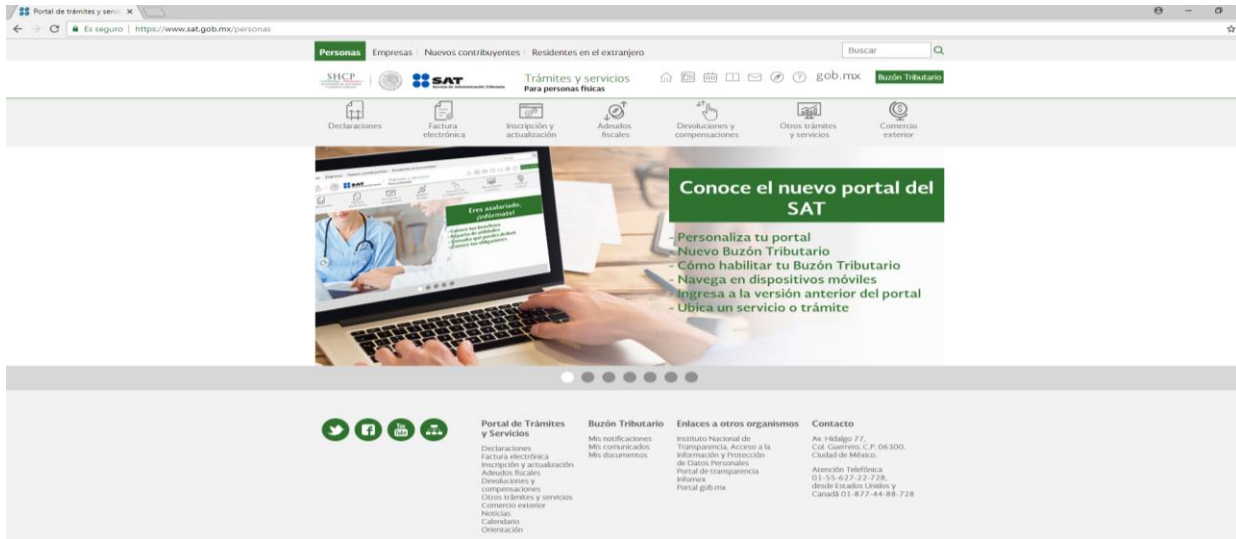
Portal de trámites y servi ×

Es seguro | https://www.sat.gob.mx/personas

Personas Empresas | Nuevos contribuyentes | Residentes en el extranjero

Buscar

SHCP

SAT

Trámites y servicios
Para personas físicas

gob.mx Buzón Tributario

Declaraciones

Factura electrónica

Inscripción y actualización

Adeudos fiscales

Devoluciones y compensaciones

Otros trámites y servicios

Comercio exterior

Eres asalariado, ¡infórmate!

Conoce el nuevo portal del SAT

- Personaliza tu portal
- Nuevo Buzón Tributario
- Cómo habilitar tu Buzón Tributario
- Navega en dispositivos móviles
- Ingresa a la versión anterior del portal
- Ubica un servicio o trámite

Portal de Trámites y Servicios
Declaraciones
Factura electrónica
Inscripción y actualización
Adeudos fiscales
Devoluciones y compensaciones
Otros trámites y servicios
Comercio exterior
Noticias
Calendario
Orientación

Buzón Tributario
Mis notificaciones
Mis comunicados
Mis documentos

Enlaces a otros organismos
Instituto Nacional de Transparencia, Acceso a la Información y Protección de Datos Personales
Portal de transparencia
Infomex
Portal gob.mx

Contacto
Av. Hidalgo 77, Col. Guerrero, C.P. 06300, Ciudad de México.

Atención Telefónica
01-55-627-22-728, desde Estados Unidos y Canadá 01-877-44-88-728